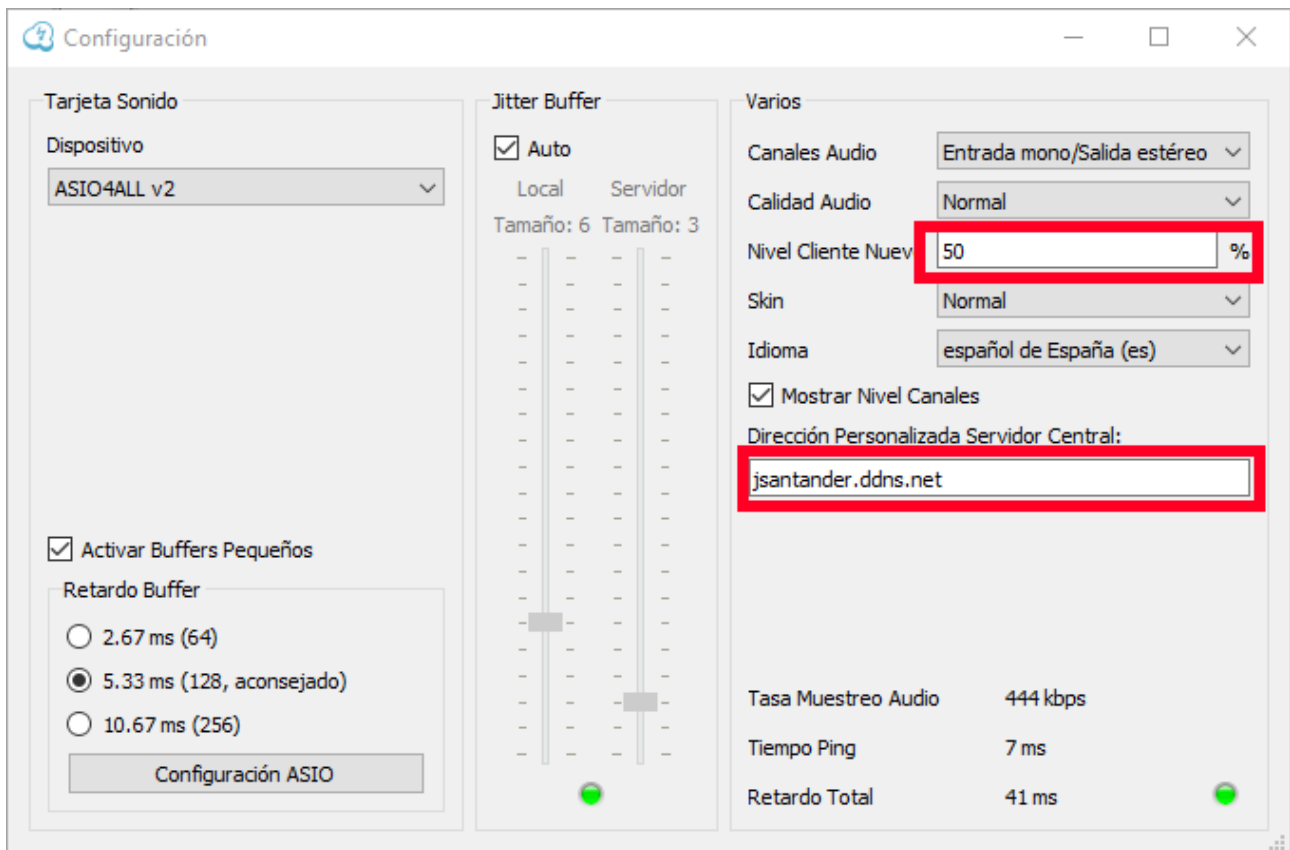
Configuración

Tarjeta Sonido

Dispositivo

ASIO4ALL v2

Activar Buffers Pequeños

Retardo Buffer

2.67 ms (64)

5.33 ms (128, aconsejado)

10.67 ms (256)

Configuración ASIO

Jitter Buffer

Auto

Local

Servidor

Tamaño: 6

Tamaño: 3

Varios

Canales Audio

Entrada mono/Salida estéreo

Calidad Audio

Normal

Nivel Cliente Nuev

50

%

Skin

Normal

Idioma

español de España (es)

Mostrar Nivel Canales

Dirección Personalizada Servidor Central:

jsantander.ddns.net

Tasa Muestreo Audio

444 kbps

Tiempo Ping

7 ms

Retardo Total

41 ms